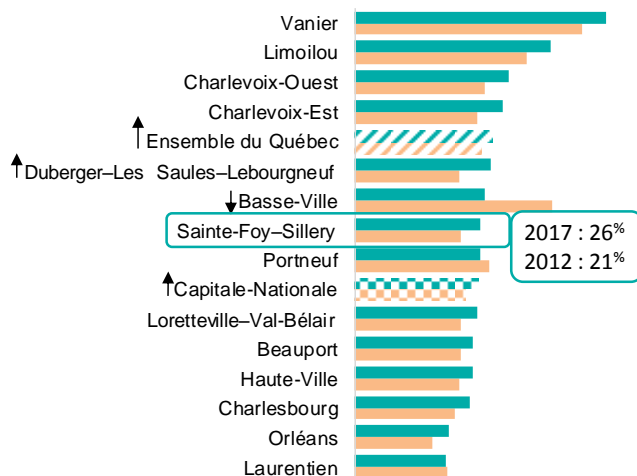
Vanier
Limoilou
Charlevoix-Ouest
Charlevoix-Est
↑Ensemble du Québec
↑Duberger–Les Saules–Lebourgneuf
↓Basse-Ville
Sainte-Foy–Sillery
Portneuf
↑Capitale-Nationale
Loretteville–Val-Bélair
Beauport
Haute-Ville
Charlesbourg
Orléans
Laurentien

2017 : 26%
2012 : 21%